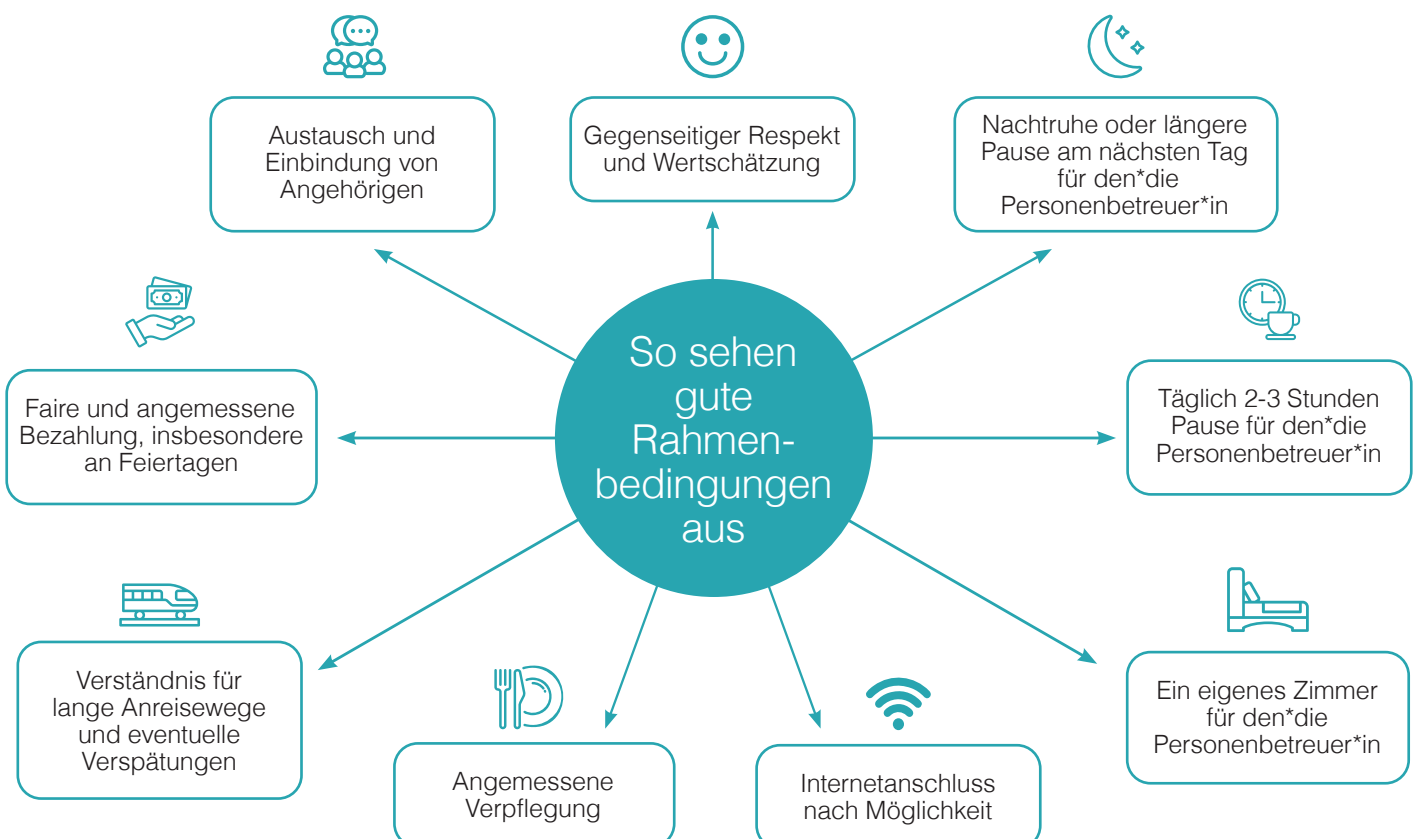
So sehen gute Rahmenbedingungen aus

Austausch und Einbindung von Angehörigen

Gegenseitiger Respekt und Wertschätzung

Nachtruhe oder längere Pause am nächsten Tag für den*die Personenbetreuer*in

Faire und angemessene Bezahlung, insbesondere an Feiertagen

Täglich 2-3 Stunden Pause für den*die Personenbetreuer*in

Verständnis für lange Anreisewege und eventuelle Verspätungen

Angemessene Verpflegung

Internetanschluss nach Möglichkeit

Ein eigenes Zimmer für den*die Personenbetreuer*in